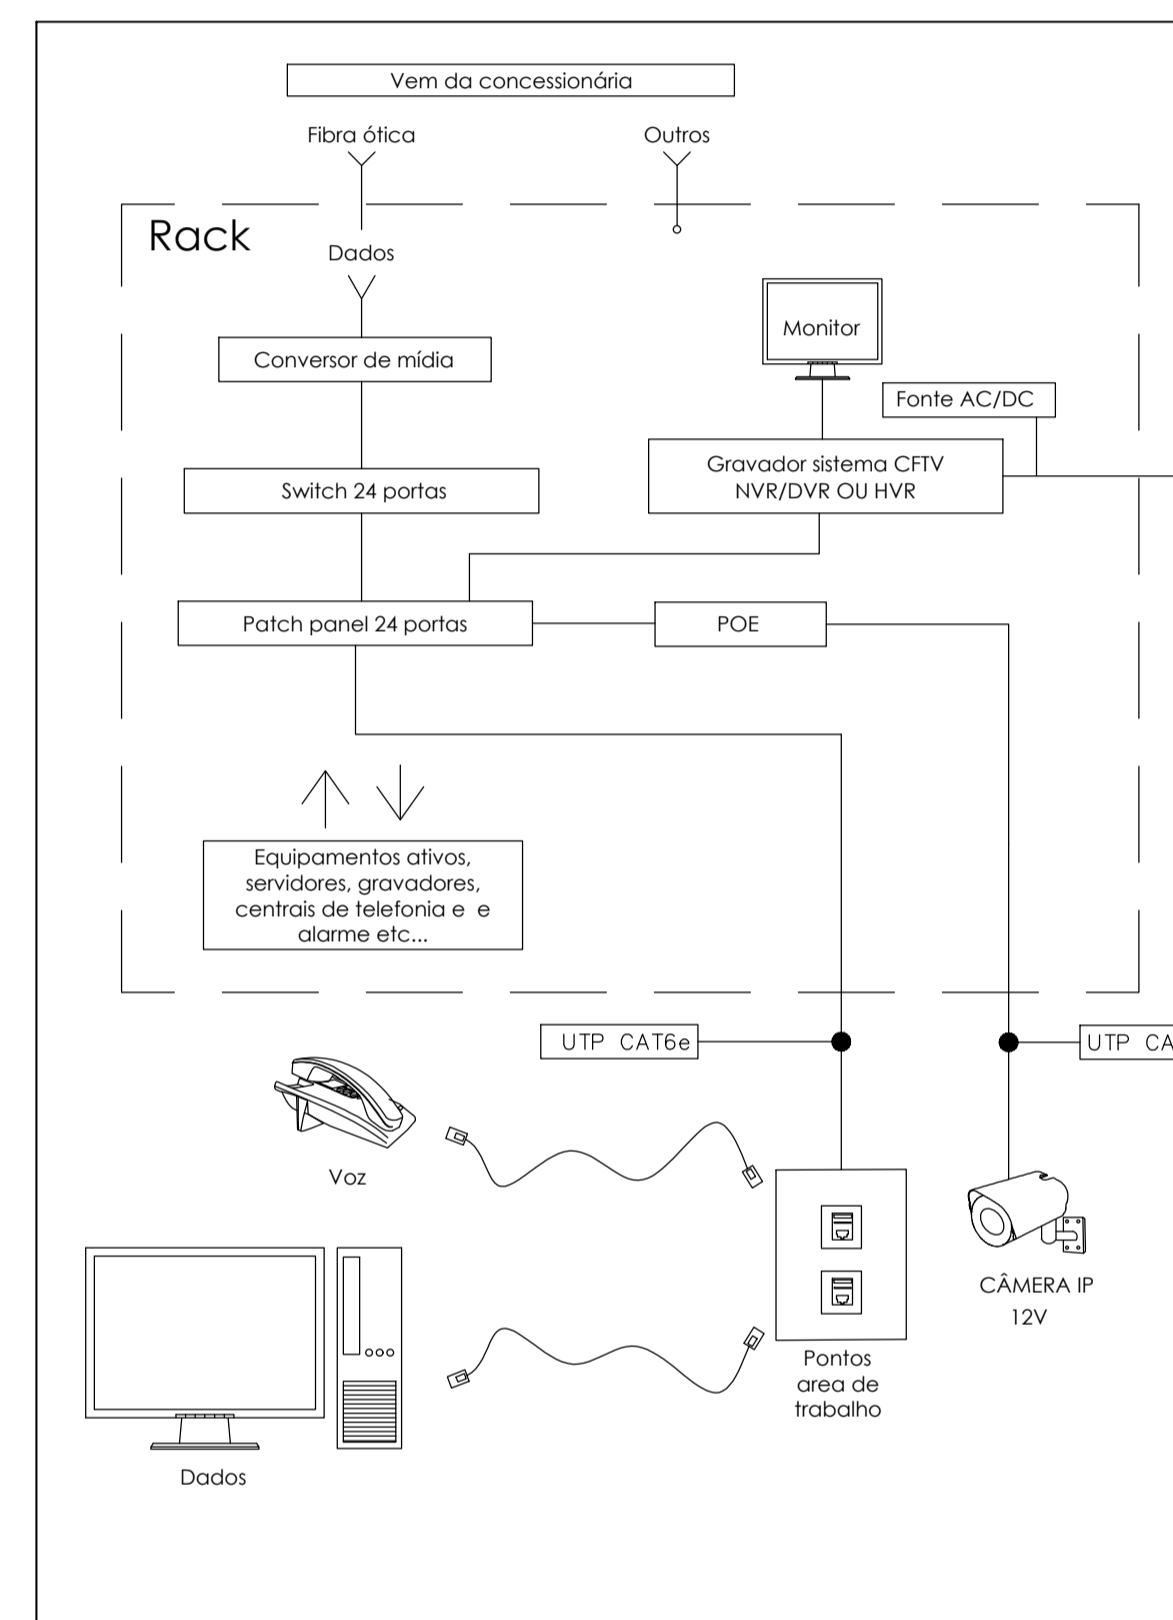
Vem da concessionária

Fibra ótica

Outros

Rack

Dados

Monitor

Conversor de mídia

Fonte AC/DC

Gravador sistema CFTV NVR/DVR OU HVR

Switch 24 portas

Patch panel 24 portas

POE

Equipamentos ativos, servidores, gravadores, centrais de telefonia e e alarme etc...

UTP CAT6e

UTP CA

Voz

Pontos area de trabalho

CÂMERA IP 12V

Dados